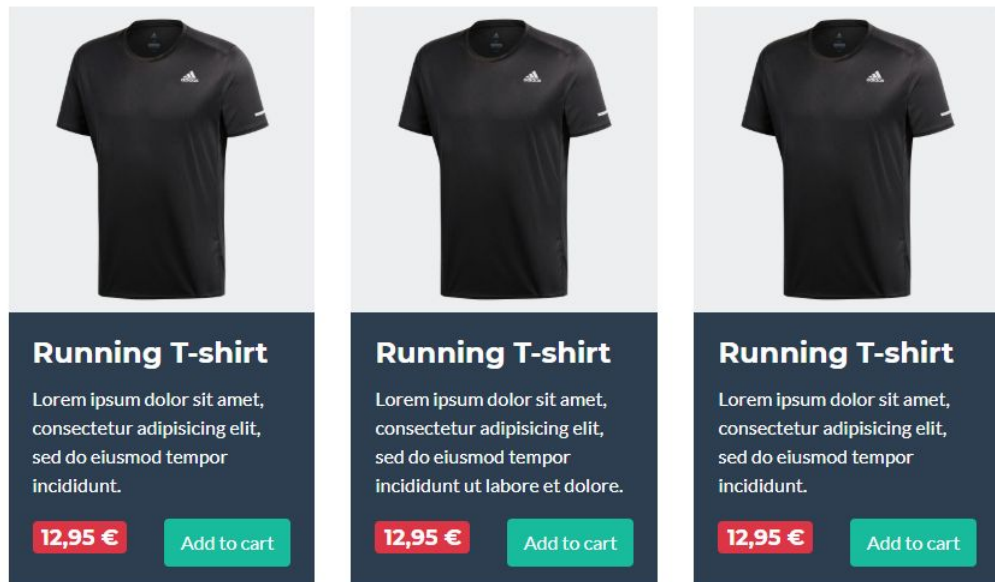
Running T-shirt

Lorem ipsum dolor sit amet, consectetur adipisicing elit, sed do eiusmod tempor incididunt.

12,95 €

Add to cart

Running T-shirt

Lorem ipsum dolor sit amet, consectetur adipisicing elit, sed do eiusmod tempor incididunt ut labore et dolore.

12,95 €

Add to cart

Running T-shirt

Lorem ipsum dolor sit amet, consectetur adipisicing elit, sed do eiusmod tempor incididunt.

12,95 €

Add to cart